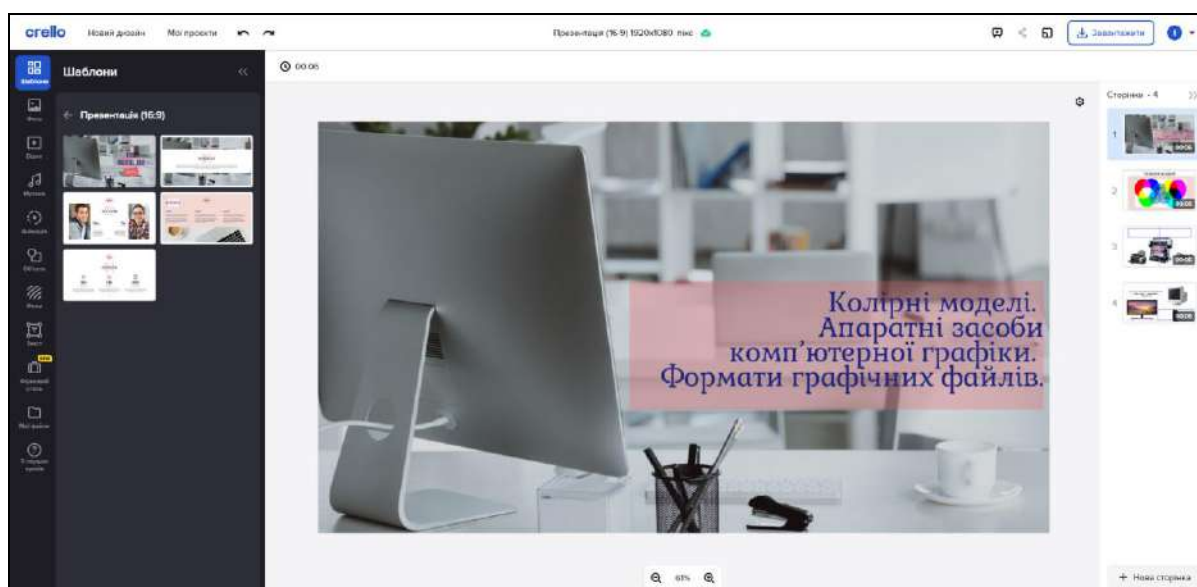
crello Новий дизайн Мої проекти

Презентація (16:9) 1920x1080 пікс

Завантажити

Шаблони

Презентація (16:9)

00:05

Сторінки - 4

Колірні моделі.
Апаратні засоби
комп'ютерної графіки.
Формати графічних файлів.

61%

+ Нова сторінка